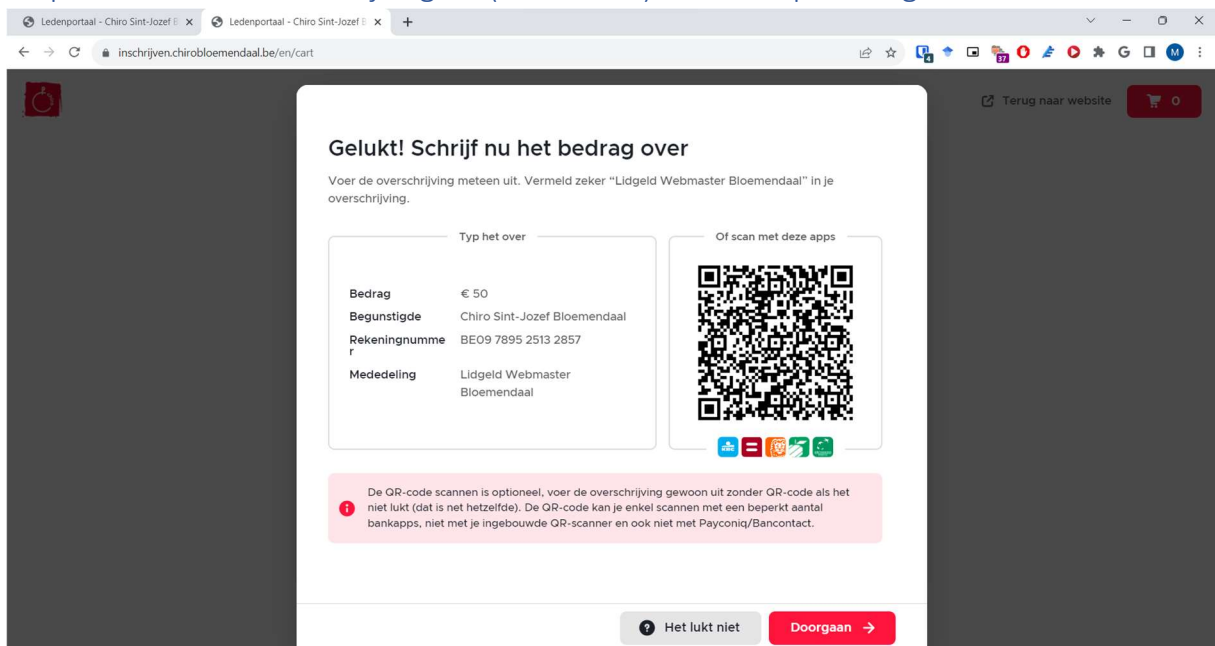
Ledenportaal - Chiro Sint-Jozef B
Ledenportaal - Chiro Sint-Jozef B
inschrijven.chirobloemendaal.be/en/cart
Terug naar website
0

Gelukt! Schrijf nu het bedrag over

Voer de overschrijving meteen uit. Vermeld zeker "Lidgeld Webmaster Bloemendaal" in je overschrijving.

Typ het over

| | |
|---|---|
| Bedrag | € 50 |
| Begunstigde | Chiro Sint-Jozef Bloemendaal |
| Rekeningnummer | BE09 7895 2513 2857 |
| Mededeling | Lidgeld Webmaster Bloemendaal |

Of scan met deze apps

De QR-code scannen is optioneel, voer de overschrijving gewoon uit zonder QR-code als het niet lukt (dat is net hetzelfde). De QR-code kan je enkel scannen met een beperkt aantal bankapps, niet met je ingebouwde QR-scanner en ook niet met Payconiq/Bancontact.

Het lukt niet
Doorgaan →